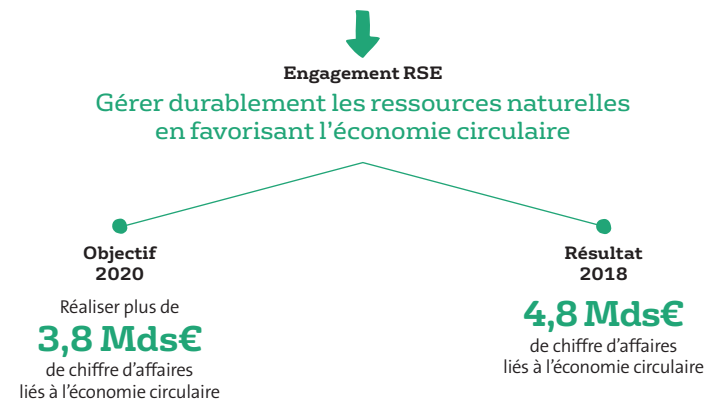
Engagement RSE

Gérer durablement les ressources naturelles en favorisant l'économie circulaire

Objectif 2020

Réaliser plus de

3,8 Mds€

de chiffre d'affaires liés à l'économie circulaire

Résultat 2018

4,8 Mds€

de chiffre d'affaires liés à l'économie circulaire